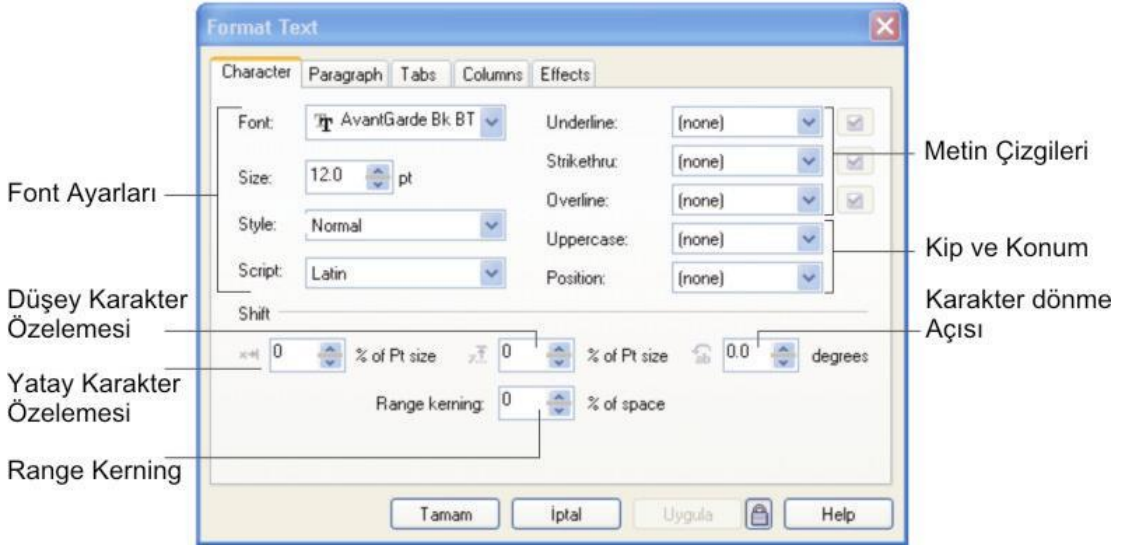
Format Text

Character | Paragraph | Tabs | Columns | Effects

Font: AvantGarde Bk BT
Size: 12.0 pt
Style: Normal
Script: Latin

Underline: (none)
Strikethru: (none)
Overline: (none)
Uppercase: (none)
Position: (none)

Shift

0 % of Pt size
0 % of Pt size
0.0 degrees

Range kerning: 0 % of space

Tamam | İptal | Uygula | Help

Font Ayarları
Metin Çizgileri
Kip ve Konum
Düşey Karakter Özelemesi
Karakter dönme Açısı
Yatay Karakter Özelemesi
Range Kerning